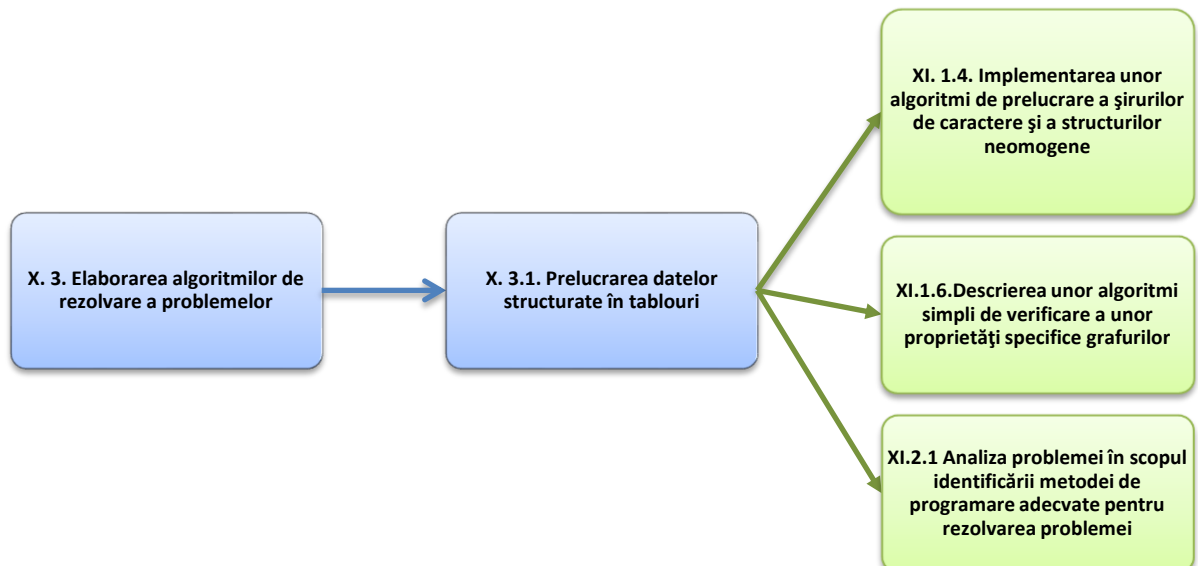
X. 3. Elaborarea algoritmilor de rezolvare a problemelor

X. 3.1. Prelucrarea datelor structurate în tablouri

XI. 1.4. Implementarea unor algoritmi de prelucrare a şirurilor de caractere şi a structurilor neomogene

XI.1.6.Descrierea unor algoritmi simpli de verificare a unor proprietăţi specifice grafurilor

XI.2.1 Analiza problemei în scopul identificării metodei de programare adecvate pentru rezolvarea problemei